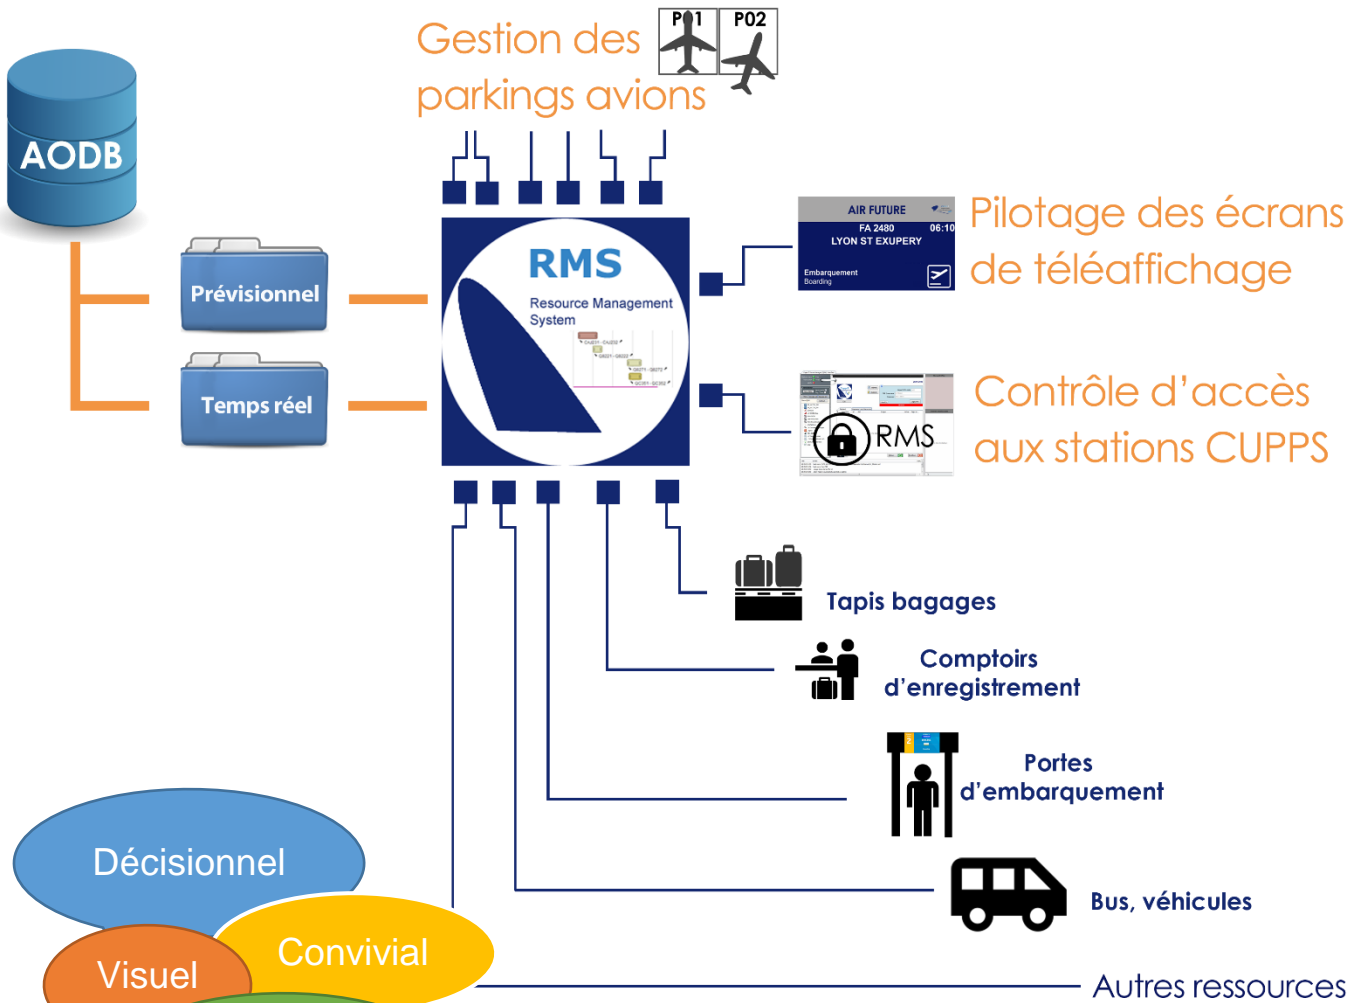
Gestion des parkings avions

P01 P02

AODB

Prévisionnel

Temps réel

RMS
Resource Management System

AIR FUTURE
FA 2480 06:10
LYON ST EXUPERY
Embarquement
Boarding

Pilotage des écrans de téléaffichage

RMS

Contrôle d'accès aux stations CUPPS

Tapis bagages

Comptoirs d'enregistrement

Portes d'embarquement

Bus, véhicules

Autres ressources

Décisionnel

Visuel

Convivial